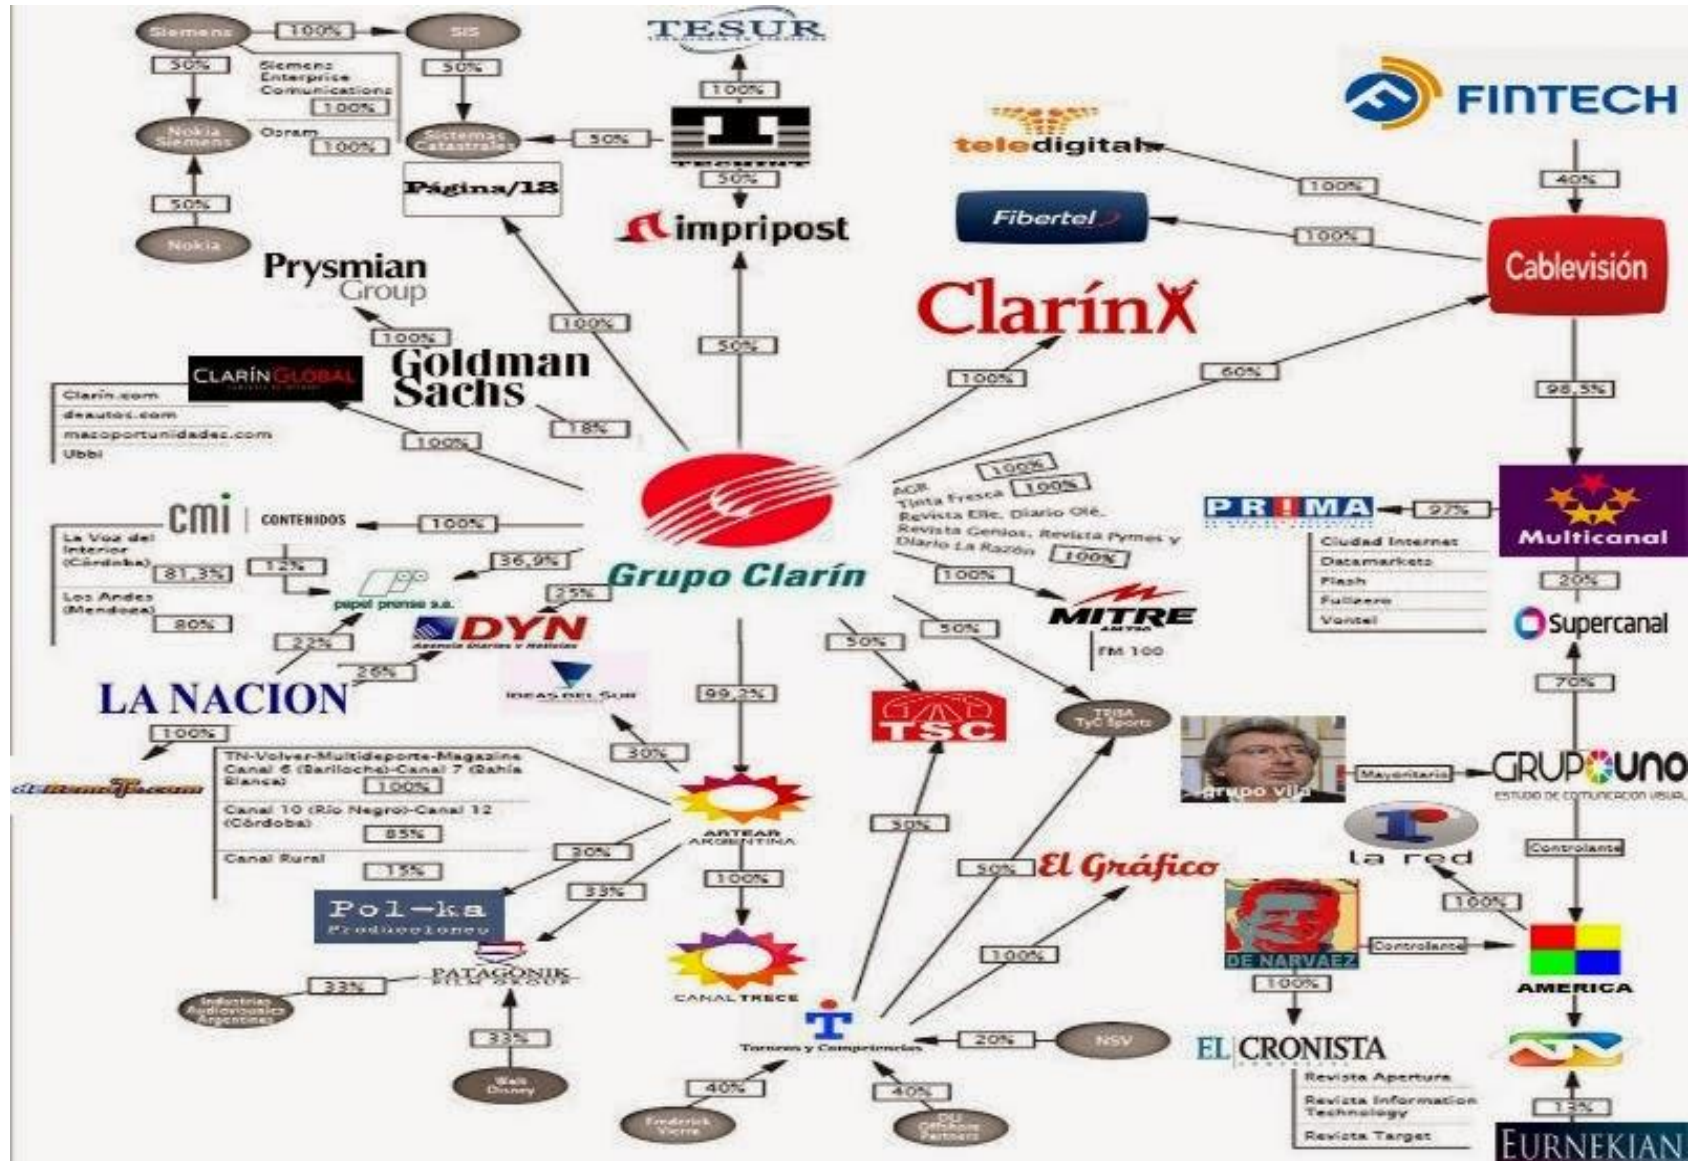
Siemens
100%
SIS
50%
Siemens Enterprise Comunications
100%
50%
Nokia Siemens
Osram
100%
Sistemas Catastrales
50%
50%
Nokia
TESUR
100%
TECHINT
50%
Página/12
impripost
Prysmian Group
100%
Goldman Sachs
18%
100%
50%
CLARÍN GLOBAL
Clarin.com
deautos.com
masoportunidades.com
Ubbi
100%
FINTECH
teledigital
100%
40%
Fibertel
100%
Cablevisión
ClarínX
100%
60%
98,5%
AGR
Tinta Fresca
100%
100%
Revista Elle, Diario Olé, Revista Genios, Revista Pymes y Diario La Razón
100%
cmi CONTENIDOS
100%
La Voz del Interior (Córdoba)
81,3%
12%
36,9%
Los Andes (Mendoza)
80%
papel prensa s.a.
25%
22%
DYN
26%
Grupo Clarín
100%
MITRE
FM 100
PRIMA
97%
Multicanal
Ciudad Internet
Datamarkets
Flash
Fullzero
Ventel
20%
Supercanal
LA NACION
100%
IDEAS DEL SUR
99,2%
50%
50%
TSC
TRISA TyC Sports
70%
TN-Volver-Multideporte-Magazine
Canal 6 (Bariloche)-Canal 7 (Bahía Blanca)
100%
Canal 10 (Río Negro)-Canal 12 (Córdoba)
85%
Canal Rural
15%
30%
ARTEAR ARGENTINA
grupo vila
Mayoritario
GRUPO UNO
ESTUDIO DE COMUNICACION VISUAL
50%
la red
Controlante
30%
33%
100%
Pol-ka Producciones
El Gráfico
50%
100%
PATAGONIK FILM GROUP
33%
Industrias Audiovisuales Argentinas
33%
CANAL TRECE
100%
DE NARVAEZ
Controlante
AMERICA
100%
Walt Disney
Torneos y Competencias
20%
NSV
EL CRONISTA
40%
40%
Frederick Vierra
DLJ Offshore Partners
Revista Apertura
Revista Information Technology
Revista Target
13%
EURNEKIAN